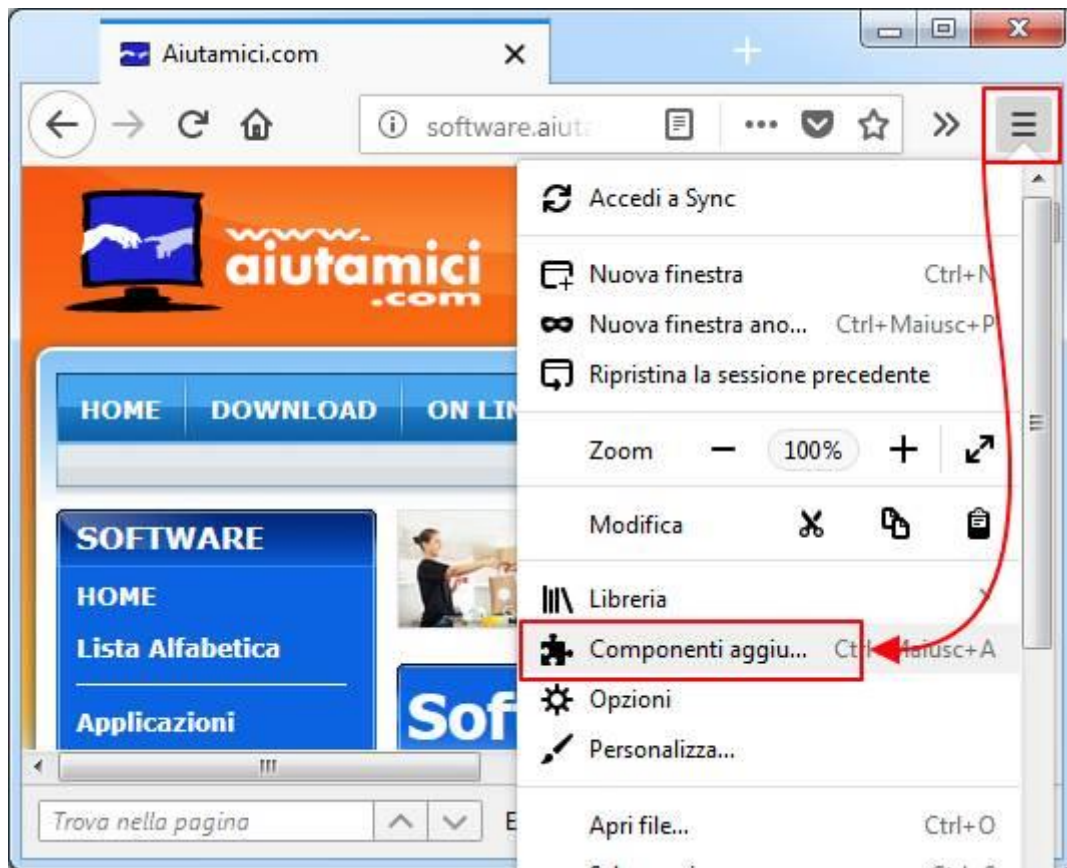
Aiutamici.com

software.aiut

www.
aiutamici
.com

HOME DOWNLOAD ON LIN

SOFTWARE
HOME
Lista Alfabetica
Applicazioni

Sof

Trova nella pagina

Accedi a Sync
Nuova finestra Ctrl+N
Nuova finestra ano... Ctrl+Maiusc+P
Ripristina la sessione precedente
Zoom — 100% +
Modifica
Libreria
Componenti aggiu... Ctrl+Maiusc+A
Opzioni
Personalizza...
Apri file... Ctrl+O